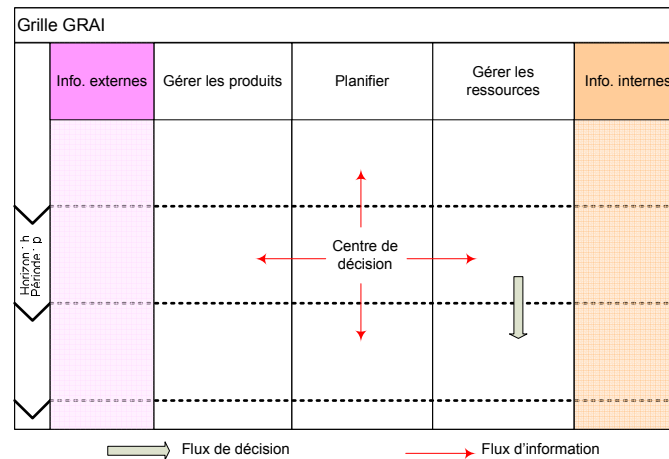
Grille GRAI

| Info. externes | Gérer les produits | Planifier | Gérer les ressources | Info. internes |
|---|---|---|---|---|

Horizon : h
Période : p

Centre de décision

Flux de décision

Flux d'information